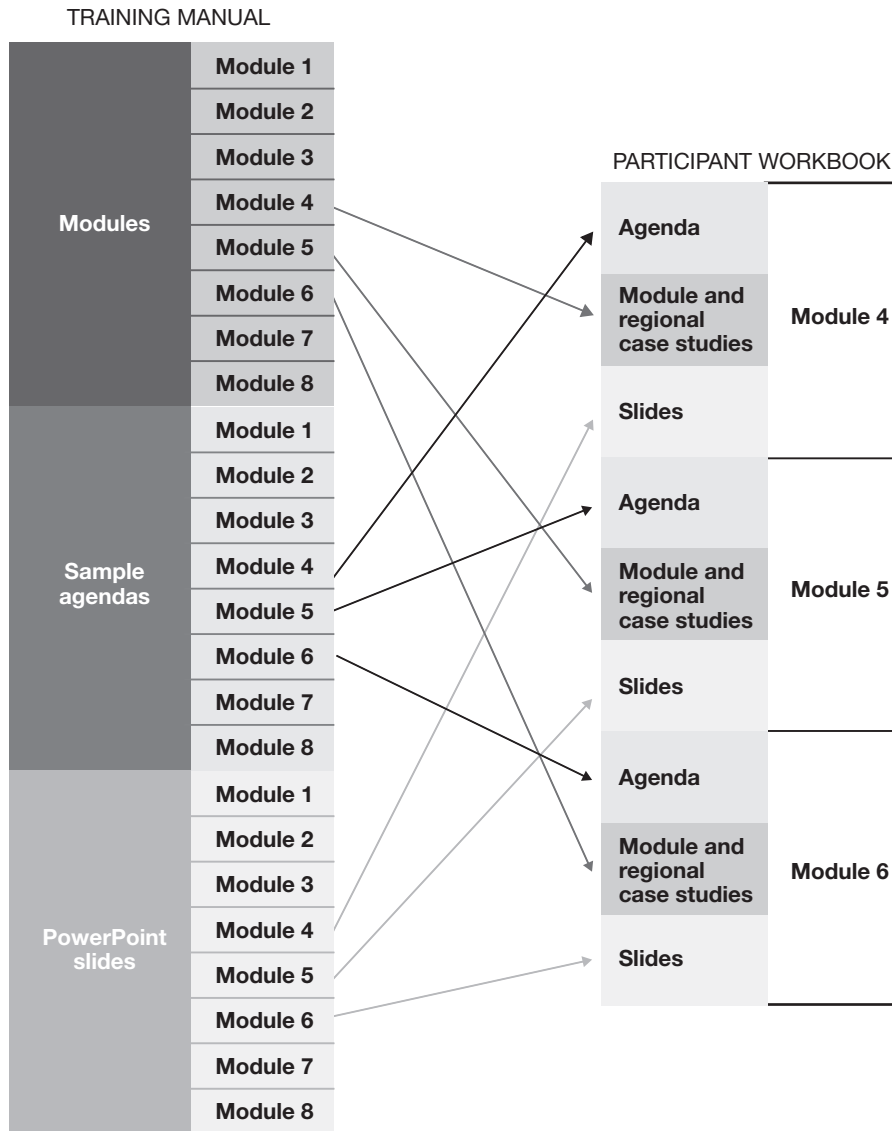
TRAINING MANUAL

Modules

Module 1
Module 2
Module 3
Module 4
Module 5
Module 6
Module 7
Module 8

Sample agendas

Module 1
Module 2
Module 3
Module 4
Module 5
Module 6
Module 7
Module 8

PowerPoint slides

Module 1
Module 2
Module 3
Module 4
Module 5
Module 6
Module 7
Module 8

PARTICIPANT WORKBOOK

Agenda
Module and regional case studies
Slides
Module 4

Agenda
Module and regional case studies
Slides
Module 5

Agenda
Module and regional case studies
Slides
Module 6